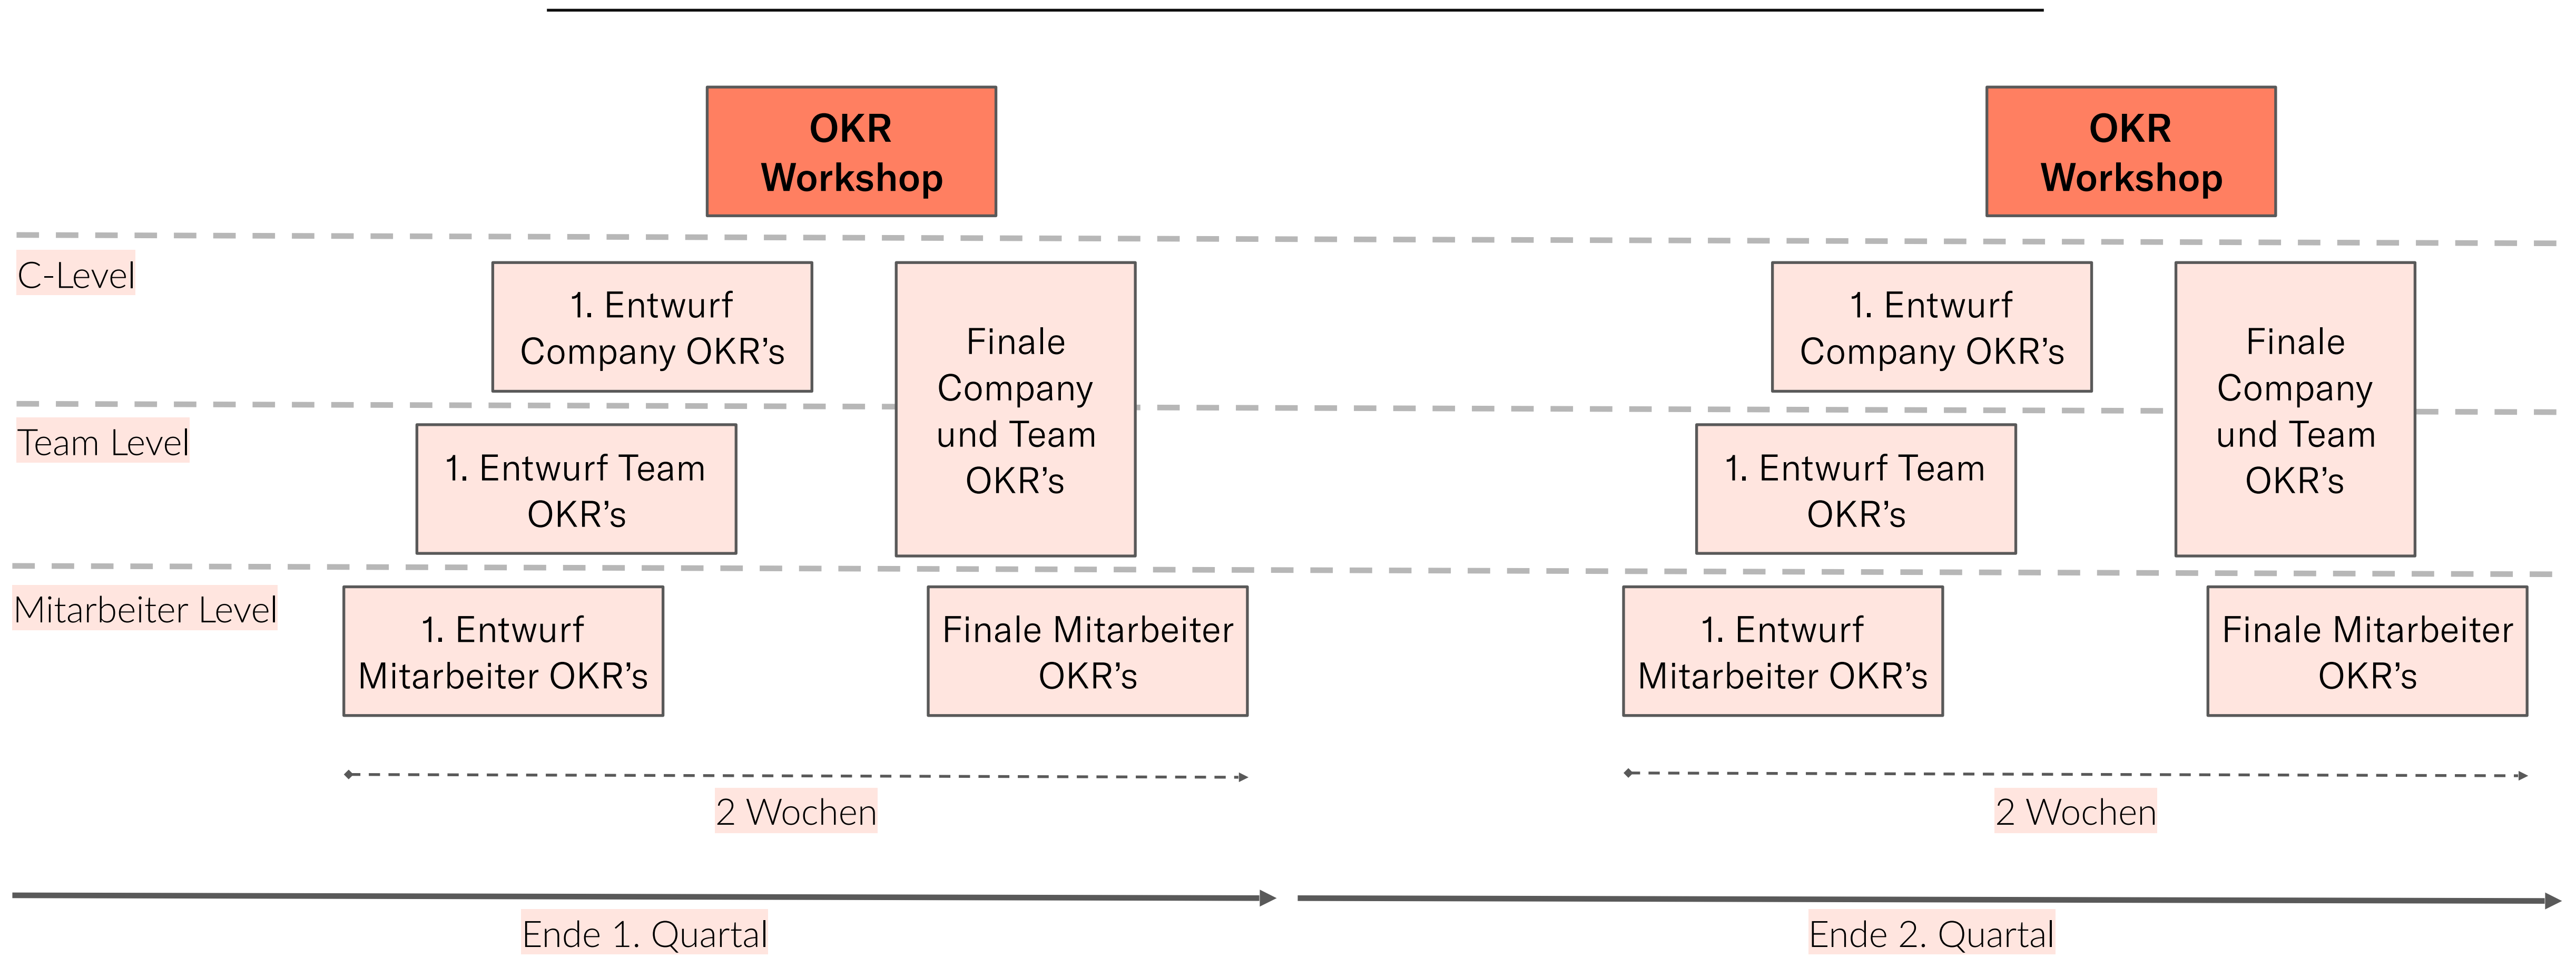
OKR Workshop

OKR Workshop

C-Level

1. Entwurf Company OKR’s

Finale Company und Team OKR’s

1. Entwurf Company OKR’s

Finale Company und Team OKR’s

Team Level

1. Entwurf Team OKR’s

1. Entwurf Team OKR’s

Mitarbeiter Level

1. Entwurf Mitarbeiter OKR’s

Finale Mitarbeiter OKR’s

1. Entwurf Mitarbeiter OKR’s

Finale Mitarbeiter OKR’s

2 Wochen

2 Wochen

Ende 1. Quartal

Ende 2. Quartal